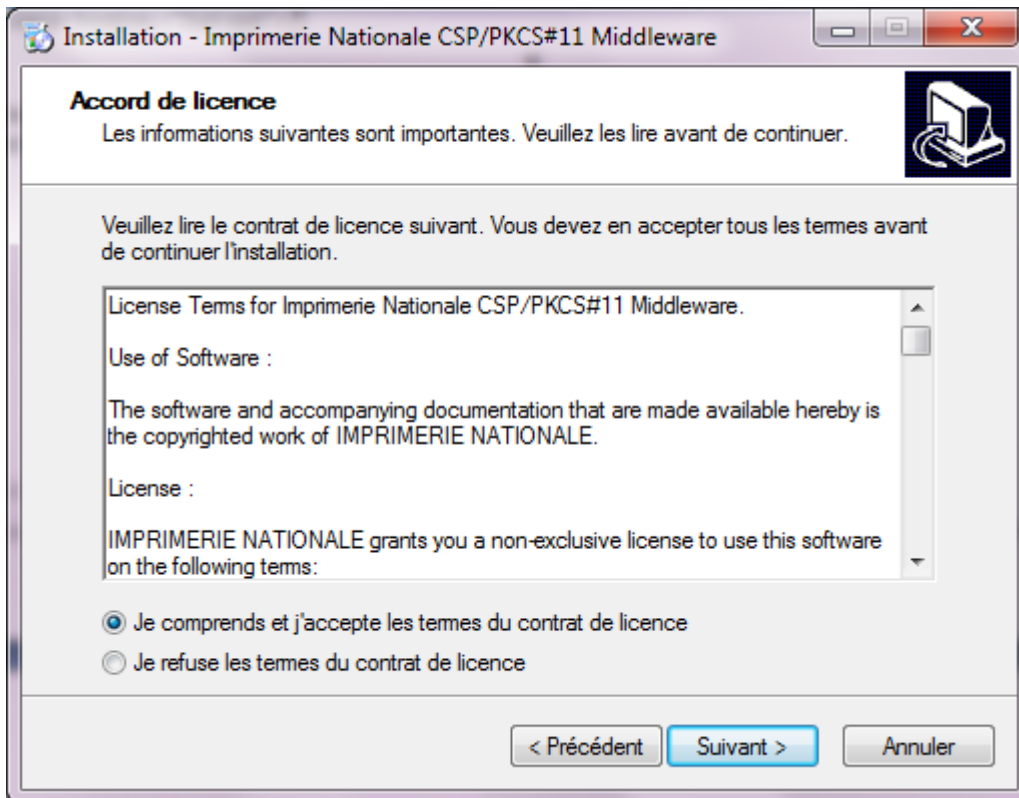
Installation - Imprimerie Nationale CSP/PKCS#11 Middleware

Accord de licence

Les informations suivantes sont importantes. Veuillez les lire avant de continuer.

Veuillez lire le contrat de licence suivant. Vous devez en accepter tous les termes avant de continuer l'installation.

License Terms for Imprimerie Nationale CSP/PKCS#11 Middleware.

Use of Software :

The software and accompanying documentation that are made available hereby is the copyrighted work of IMPRIMERIE NATIONALE.

License :

IMPRIMERIE NATIONALE grants you a non-exclusive license to use this software on the following terms:

Je comprends et j'accepte les termes du contrat de licence

Je refuse les termes du contrat de licence

< Précédent | Suivant > | Annuler